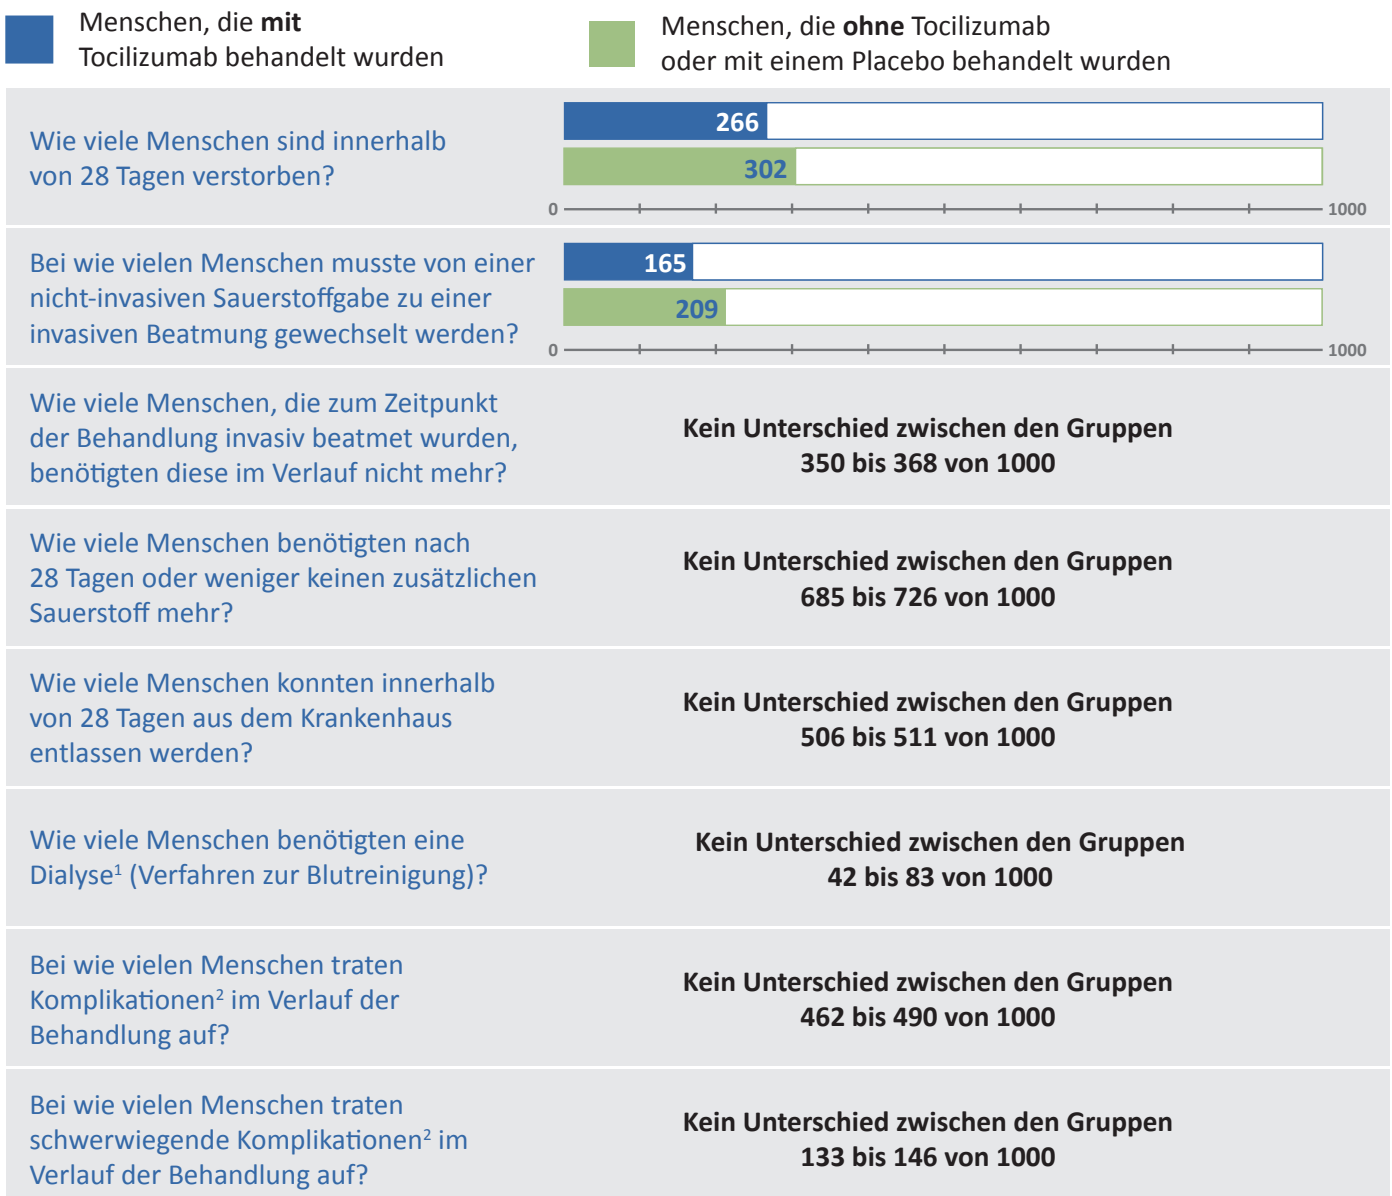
Menschen, die **mit** Tocilizumab behandelt wurden

Menschen, die **ohne** Tocilizumab oder mit einem Placebo behandelt wurden

Wie viele Menschen sind innerhalb von 28 Tagen verstorben?

266

302

0 1000

Bei wie vielen Menschen musste von einer nicht-invasiven Sauerstoffgabe zu einer invasiven Beatmung gewechselt werden?

165

209

0 1000

Wie viele Menschen, die zum Zeitpunkt der Behandlung invasiv beatmet wurden, benötigten diese im Verlauf nicht mehr?

Kein Unterschied zwischen den Gruppen
350 bis 368 von 1000

Wie viele Menschen benötigten nach 28 Tagen oder weniger keinen zusätzlichen Sauerstoff mehr?

Kein Unterschied zwischen den Gruppen
685 bis 726 von 1000

Wie viele Menschen konnten innerhalb von 28 Tagen aus dem Krankenhaus entlassen werden?

Kein Unterschied zwischen den Gruppen
506 bis 511 von 1000

Wie viele Menschen benötigten eine Dialyse$^1$ (Verfahren zur Blutreinigung)?

Kein Unterschied zwischen den Gruppen
42 bis 83 von 1000

Bei wie vielen Menschen traten Komplikationen$^2$ im Verlauf der Behandlung auf?

Kein Unterschied zwischen den Gruppen
462 bis 490 von 1000

Bei wie vielen Menschen traten schwerwiegende Komplikationen$^2$ im Verlauf der Behandlung auf?

Kein Unterschied zwischen den Gruppen
133 bis 146 von 1000